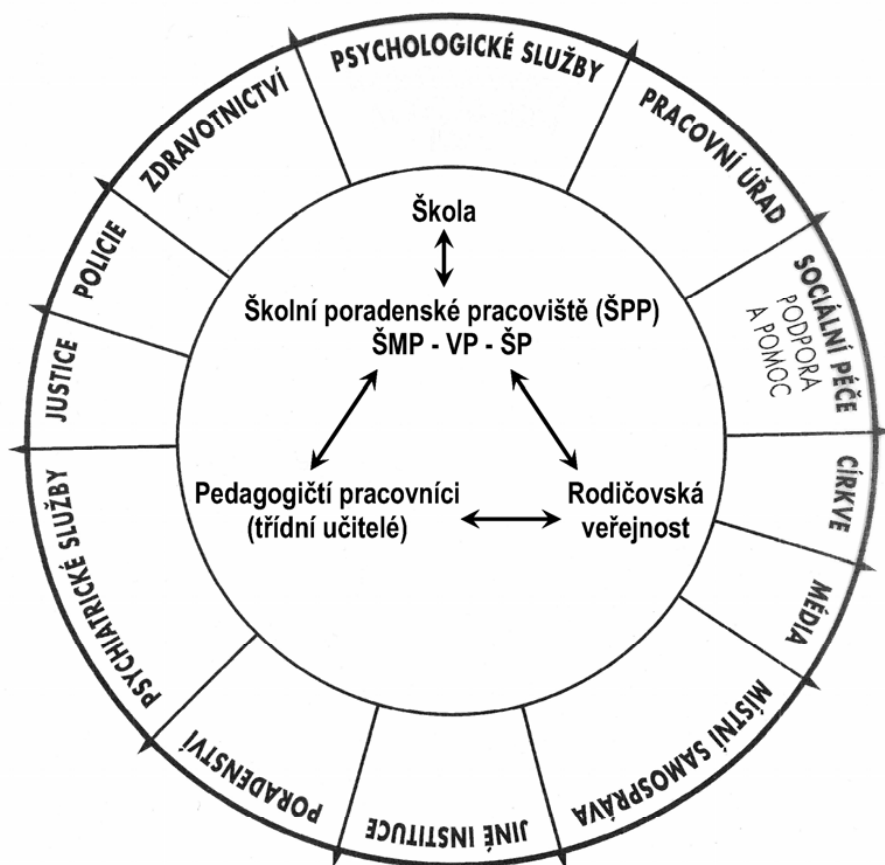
PSYCHOLOGICKÉ SLUŽBY
PRACOVNÍ ÚŘAD
SOCIÁLNÍ PÉČE
PODPORA A POMOC
CÍRKVE
MÉDIA
MÍSTNÍ SAMOSPRÁVA
JINÉ INSTITUCE
PORADENSTVÍ
PSYCHIATRICKÉ SLUŽBY
JUSTICE
POLICIE
ZDRAVOTNICTVÍ

Škola

Školní poradenské pracoviště (ŠPP)
ŠMP - VP - ŠP

Pedagogičtí pracovníci (třídní učitelé)

Rodičovská veřejnost